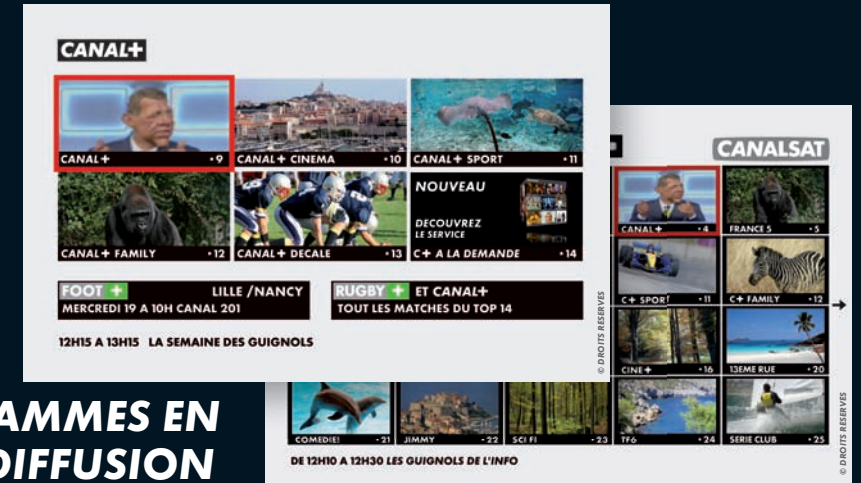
CANAL+

CANAL+ •9
CANAL+ CINEMA •10
CANAL+ SPORT •11
CANAL+ FAMILY •12
CANAL+ DECALE •13
NOUVEAU
DECOUVREZ LE SERVICE
C+ A LA DEMANDE •14

FOOT + LILLE /NANCY
MERCREDI 19 A 10H CANAL 201

RUGBY + ET CANAL+
TOUT LES MATCHES DU TOP 14

12H15 A 13H15 LA SEMAINE DES GUIGNOLS

© DROITS RESERVES

CANALSAT

CANAL+ •4
FRANCE 5 •5
C+ SPORT •11
C+ FAMILY •12
CINE+ •16
13EME RUE •20
COMEDIE! •21
JIMMY •22
SCI FI •23
TF6 •24
SERIE CLUB •25

DE 12H10 A 12H30 LES GUIGNOLS DE L'INFO

© DROITS RESERVES

AMMES EN
DIFFUSION